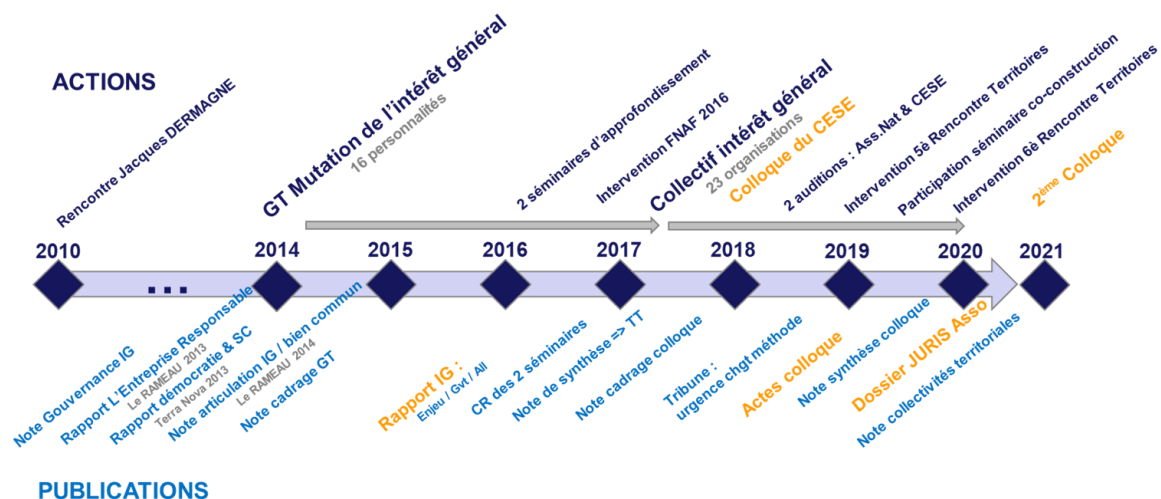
ACTIONS

Rencontre Jacques DERMAGNE

GT Mutation de l'intérêt général
16 personnalités

2 séminaires d'approfondissement

Intervention FNAF 2016

Collectif intérêt général
23 organisations

Colloque du CESE

2 auditions : Ass.Nat & CESE

Intervention 5è Rencontre Territoires

Participation séminaire co-construction

Intervention 6è Rencontre Territoires

2ème Colloque

2010 ... 2014 2015 2016 2017 2018 2019 2020 2021

Note Gouvernance IG

Rapport L'Entreprise Responsable
Le RAMEAU 2013

Rapport démocratie & SC
Terra Nova 2013

Note articulation IG / bien commun
Le RAMEAU 2014

Note cadrage GT

Rapport IG :
Enjeu / Gvt / All

CR des 2 séminaires

Note de synthèse => TT

Note cadrage colloque

Tribune :
urgence chgt méthode

Actes colloque

Note synthèse colloque

Dossier JURIS Asso

Note collectivités territoriales

PUBLICATIONS